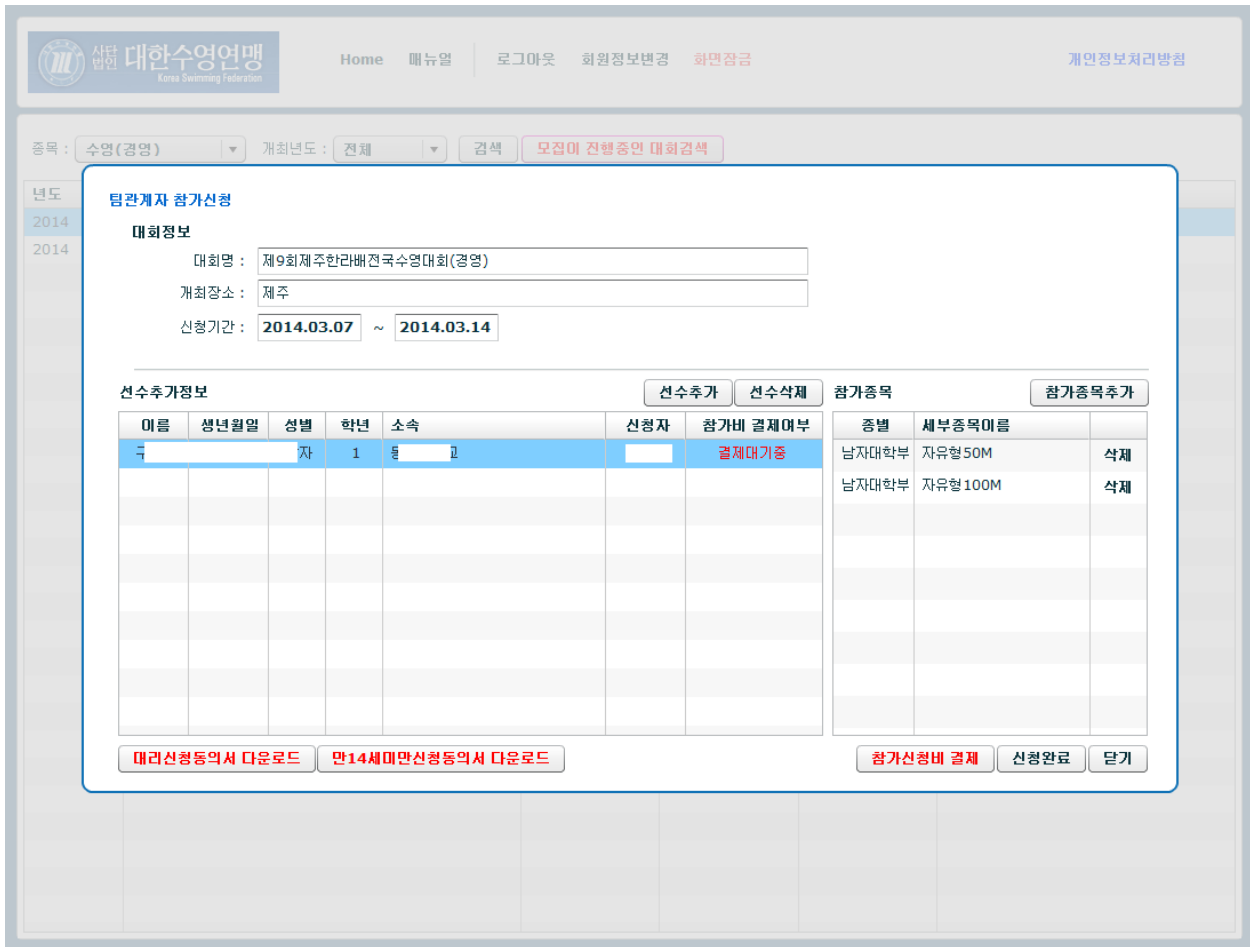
사단법인 대한수영연맹
Korea Swimming Federation

Home 매뉴얼 로그아웃 회원정보변경 화면잠금 개인정보처리방침

종목 : 수영(경영) 개최년도 : 전체 검색 모집이 진행중인 대회검색

년도
2014
2014

팀관계자 참가신청

대회정보
대회명 : 제9회제주한라배전국수영대회(경영)
개최장소 : 제주
신청기간 : 2014.03.07 ~ 2014.03.14

선수추가정보 선수추가 선수삭제 참가종목 참가종목추가

| 이름 | 생년월일 | 성별 | 학년 | 소속 | 신청자 | 참가비 결제여부 |
|---|---|---|---|---|---|---|
| 구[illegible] | | 자 | 1 | 동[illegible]교 | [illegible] | 결제대기중 |

| 종별 | 세부종목이름 | |
|---|---|---|
| 남자대학부 | 자유형50M | 삭제 |
| 남자대학부 | 자유형100M | 삭제 |

대리신청동의서 다운로드 만14세미만신청동의서 다운로드 참가신청비 결제 신청완료 닫기